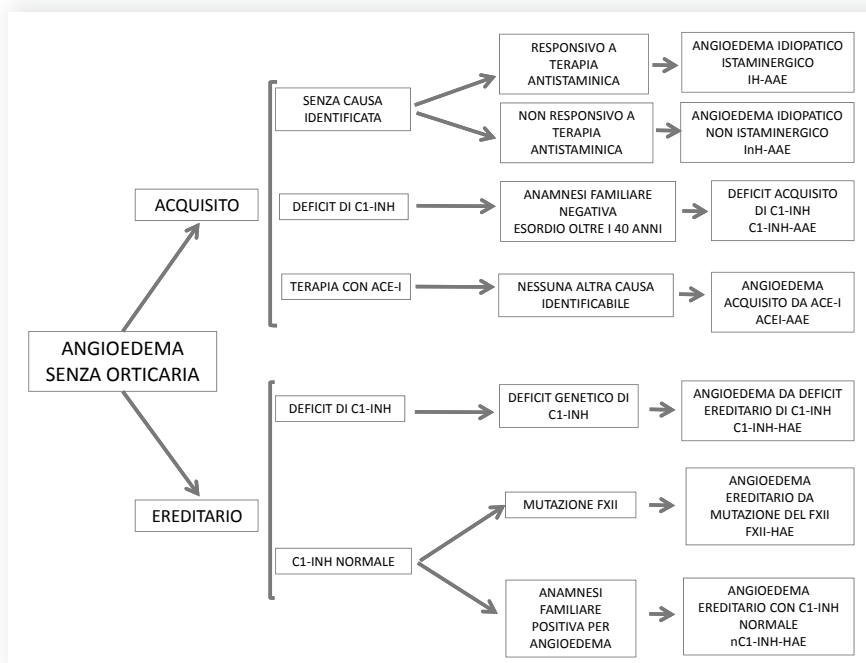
ANGIOEDEMA SENZA ORTICARIA

ACQUISITO

SENZA CAUSA IDENTIFICATA

RESPONSIVO A TERAPIA ANTISTAMINICA

ANGIOEDEMA IDIOPATICO ISTAMINERGICO IH-AAE

NON RESPONSIVO A TERAPIA ANTISTAMINICA

ANGIOEDEMA IDIOPATICO NON ISTAMINERGICO InH-AAE

DEFICIT DI C1-INH

ANAMNESI FAMILIARE NEGATIVA ESORDIO OLTRE I 40 ANNI

DEFICIT ACQUISITO DI C1-INH C1-INH-AAE

TERAPIA CON ACE-I

NESSUNA ALTRA CAUSA IDENTIFICABILE

ANGIOEDEMA ACQUISITO DA ACE-I ACEI-AAE

EREDITARIO

DEFICIT DI C1-INH

DEFICIT GENETICO DI C1-INH

ANGIOEDEMA DA DEFICIT EREDITARIO DI C1-INH C1-INH-HAE

C1-INH NORMALE

MUTAZIONE FXII

ANGIOEDEMA EREDITARIO DA MUTAZIONE DEL FXII FXII-HAE

ANAMNESI FAMILIARE POSITIVA PER ANGIOEDEMA

ANGIOEDEMA EREDITARIO CON C1-INH NORMALE nC1-INH-HAE